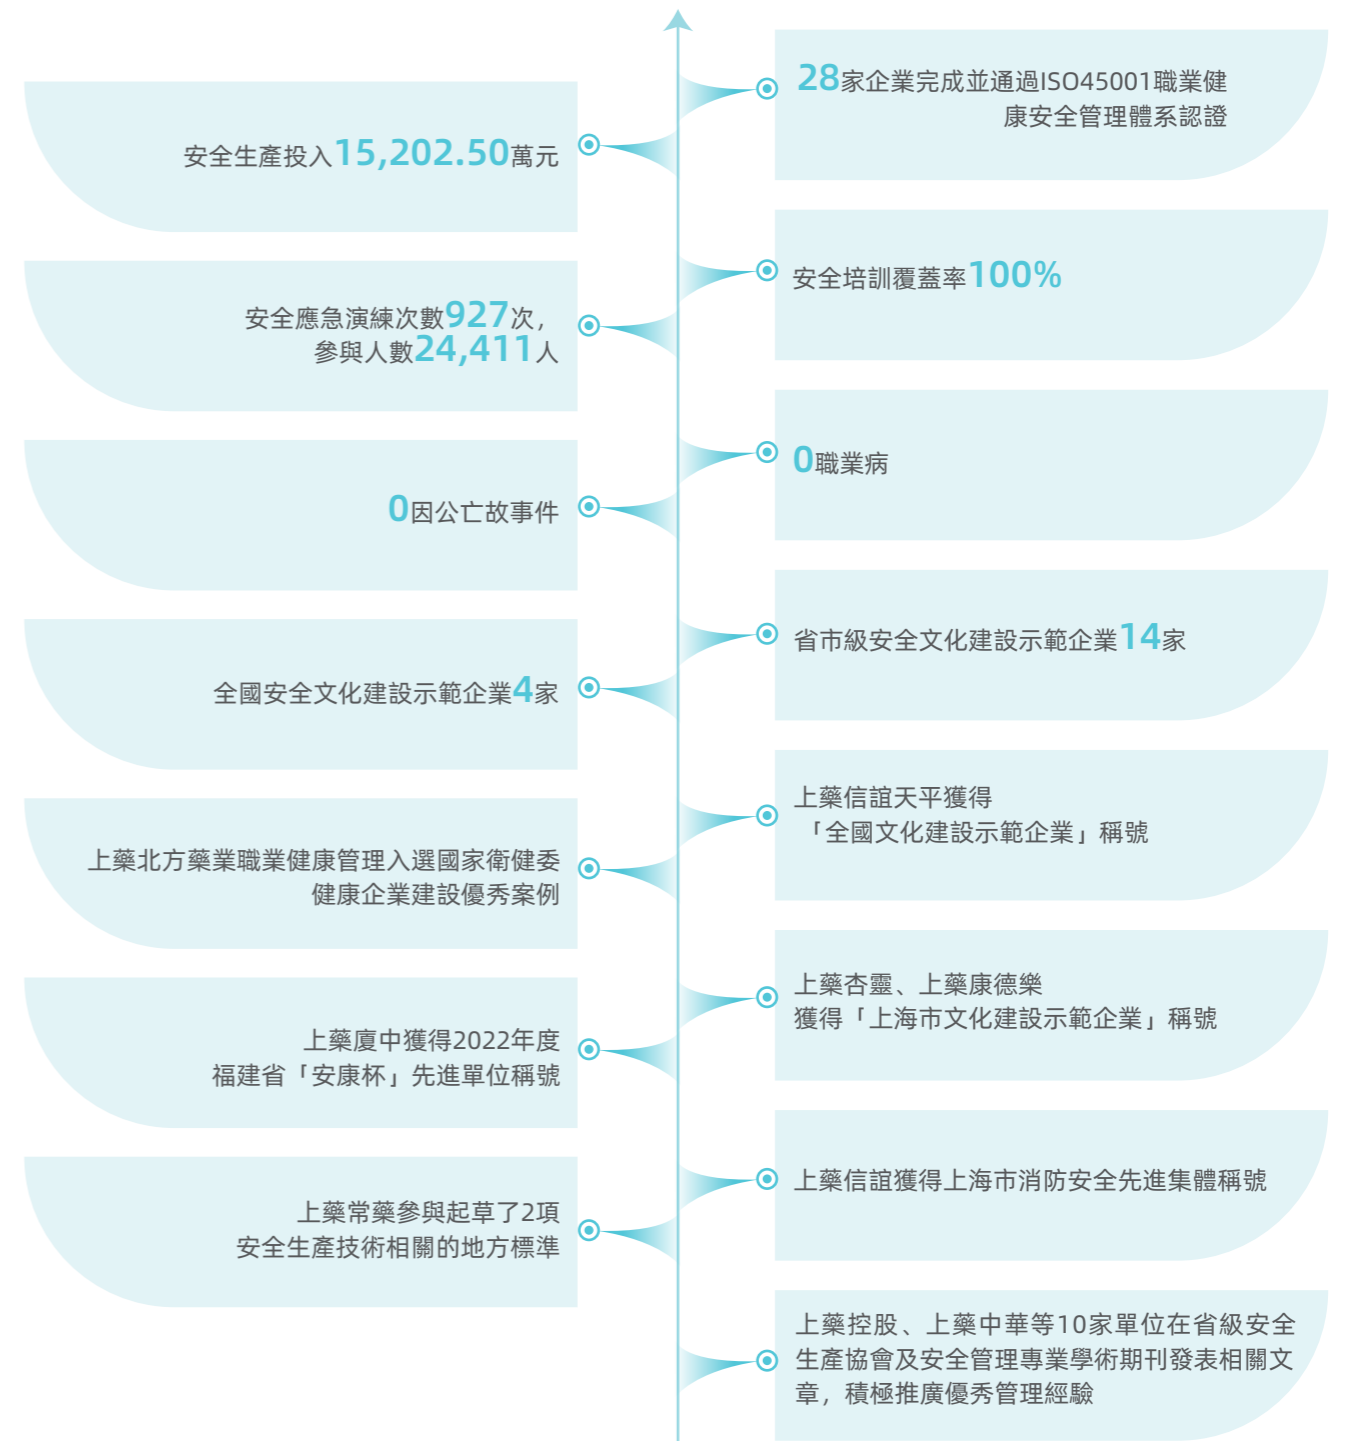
28家企業完成並通過ISO45001職業健康安全管理體系認證

安全生產投入15,202.50萬元

安全培訓覆蓋率100%

安全應急演練次數927次，參與人數24,411人

0職業病

0因公亡故事件

省市級安全文化建設示範企業14家

全國安全文化建設示範企業4家

上藥信誼天平獲得「全國文化建設示範企業」稱號

上藥北方藥業職業健康管理入選國家衛健委健康企業建設優秀案例

上藥杏靈、上藥康德樂獲得「上海市文化建設示範企業」稱號

上藥廈中獲得2022年度福建省「安康杯」先進單位稱號

上藥信誼獲得上海市消防安全先進集體稱號

上藥常藥參與起草了2項安全生產技術相關的地方標準

上藥控股、上藥中華等10家單位在省級安全生產協會及安全管理專業學術期刊發表相關文章，積極推廣優秀管理經驗